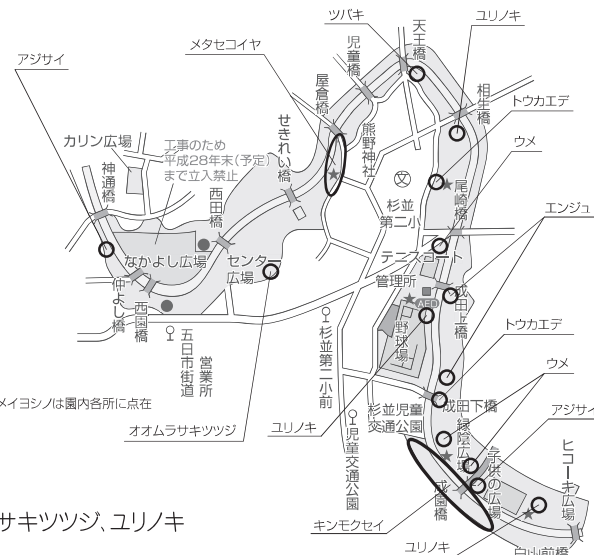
ツバキ
天王橋
ユリノキ
メタセコイヤ
児童橋
相生橋
アジサイ
屋倉橋
トウカエデ
熊野神社
せきれい橋
ウメ
カリン広場
工事のため
平成28年末(予定)
まで立入禁止
文
神通橋
尾崎橋
杉並第二小
エンジュ
西田橋
なかよし広場
センター広場
テニスコート
管理所
AED
仲よし橋
西園橋
成田上橋
五日市街道
営業所
杉並第二小前
野球場
トウカエデ
メイヨシノは園内各所に点在
ウメ
成田下橋
アジサイ
オオムラサキツツジ
ユリノキ
杉並児童交通公園
緑陰広場
子供の広場
児童交通公園
ヒコーキ広場
成園橋
サキツツジ、ユリノキ
キンモクセイ
ユリノキ
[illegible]